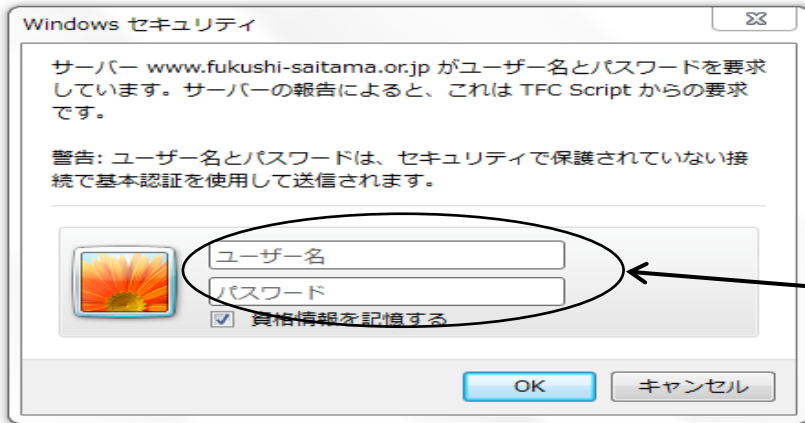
Windows セキュリティ

サーバー www.fukushi-saitama.or.jp がユーザー名とパスワードを要求しています。サーバーの報告によると、これは TFC Script からの要求です。

警告: ユーザー名とパスワードは、セキュリティで保護されていない接続で基本認証を使用して送信されます。

ユーザー名

パスワード

資格情報を記憶する

OK

キャンセル